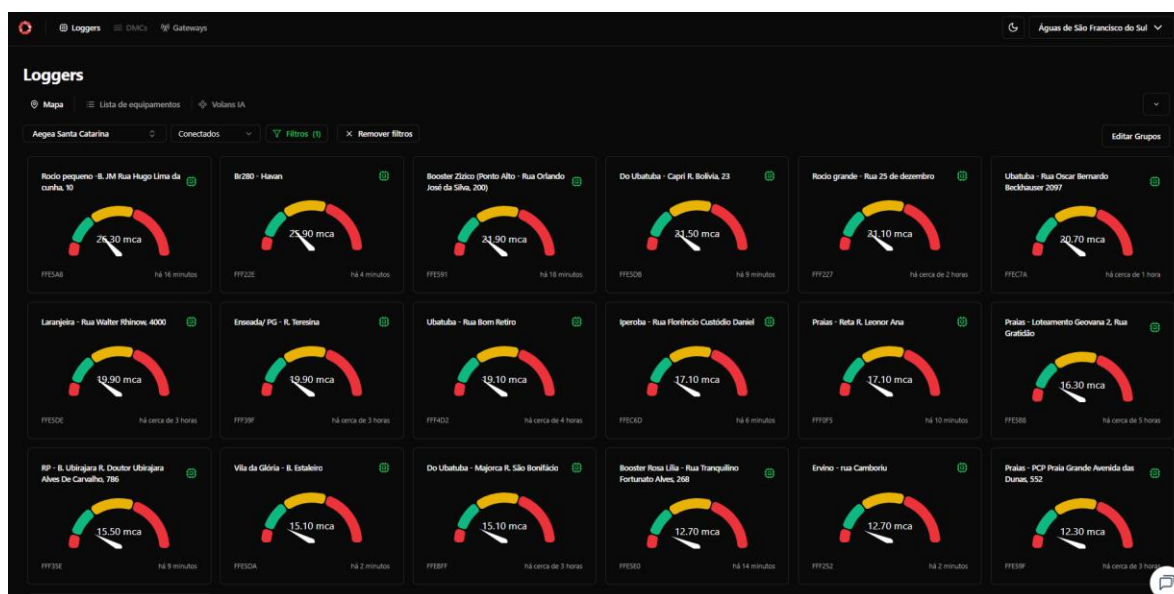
Loggers DMACs Gateways

Águas de São Francisco do Sul

Loggers

Mapa Lista de equipamentos Volans IA

Aegea Santa Catarina Conectados Filtros (1) Remover filtros

Editar Grupos

Rocio pequeno - B. JM Rua Hugo Lima da cunha, 10
26.30 mca
FFE5A6 há 16 minutos

Br280 - Havan
25.90 mca
FFF22E há 4 minutos

Booster Zizico (Ponto Alto - Rua Orlando José da Silva, 200)
21.90 mca
FFE591 há 18 minutos

Do Ubatuba - Capri R. Bolivia, 23
21.50 mca
FFE5D8 há 9 minutos

Rocio grande - Rua 25 de dezembro
21.10 mca
FFF227 há cerca de 2 horas

Ubatuba - Rua Oscar Bernardo Beckhauser 2097
20.70 mca
FFEC7A há cerca de 1 hora

Laranjeira - Rua Walter Rhinow, 4000
19.90 mca
FFE5DE há cerca de 3 horas

Enseada/ PG - R. Teresina
19.90 mca
FFF39F há cerca de 3 horas

Ubatuba - Rua Bom Retiro
19.10 mca
FFF4D2 há cerca de 4 horas

Iperoba - Rua Florêncio Custódio Daniel
17.10 mca
FFEC6D há 6 minutos

Praias - Reta R. Leonor Ana
17.10 mca
FFF0F5 há 10 minutos

Praias - Loteamento Geovana 2, Rua Gratidão
16.30 mca
FFE588 há cerca de 5 horas

RP - B. Ubirajara R. Doutor Ubirajara Alves De Carvalho, 786
15.50 mca
FFF35E há 9 minutos

Vila da Glória - B. Estaleiro
15.10 mca
FFE5DA há 2 minutos

Do Ubatuba - Majorca R. São Bonifácio
15.10 mca
FFEBFF há cerca de 3 horas

Booster Rosa Lilia - Rua Tranquilino Fortunato Alves, 268
12.70 mca
FFE5E0 há 14 minutos

Ervino - rua Camboriu
12.70 mca
FFF252 há 2 minutos

Praias - PCP Praia Grande Avenida das Dunas, 552
12.30 mca
FFE59F há cerca de 3 horas